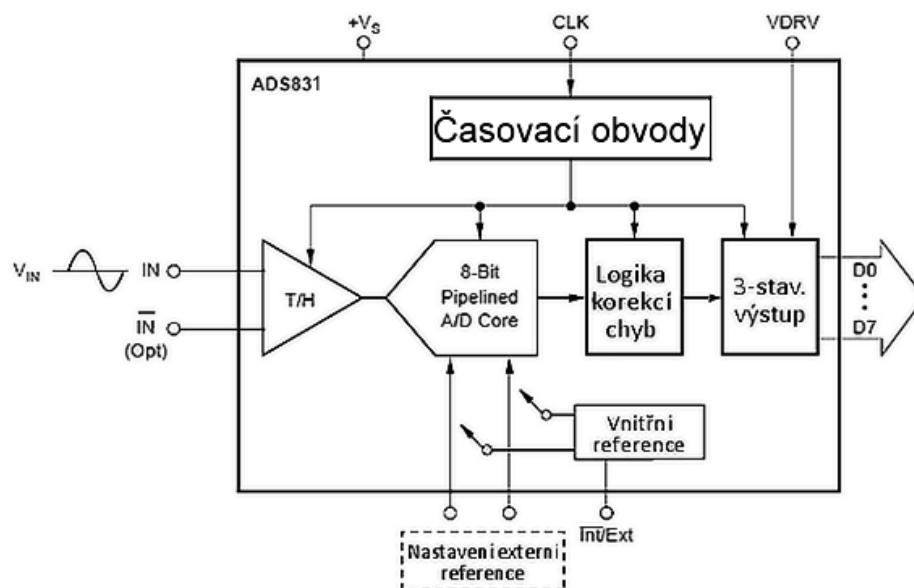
$+V_S$

CLK

VDRV

ADS831

Časovací obvody

$V_{IN}$

IN

$\overline{IN}$ (Opt)

T/H

8-Bit Pipelined A/D Core

Logika korekcí chyb

3-stav. výstup

D0

D7

Vnitřní reference

$\overline{Int}$/Ext

Nastavení externí reference